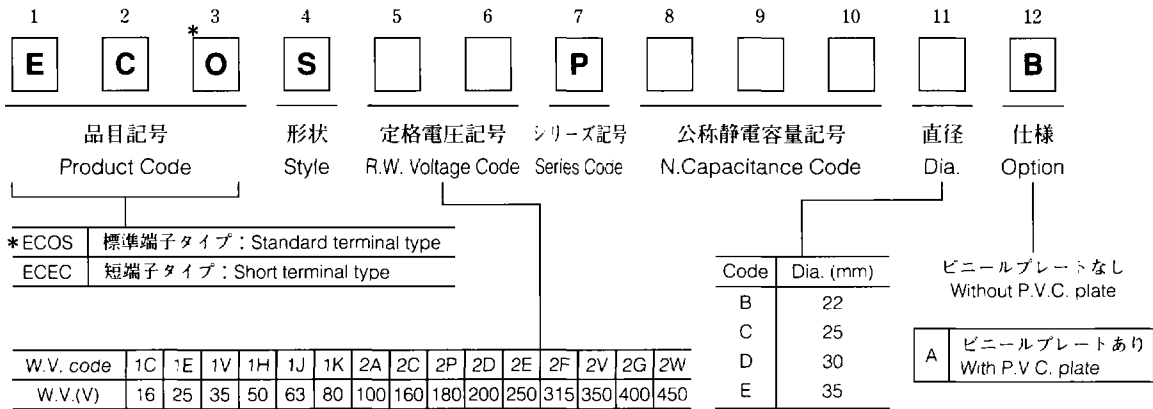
1 2 3 4 5 6 7 8 9 10 11 12

E C *O S P B

品目記号
Product Code

形状
Style

定格電圧記号
R.W. Voltage Code

シリーズ記号
Series Code

公称静電容量記号
N.Capacitance Code

直径
Dia.

仕様
Option

| | |
|---|---|
| *ECOS | 標準端子タイプ : Standard terminal type |
| ECEC | 短端子タイプ : Short terminal type |

| Code | Dia. (mm) |
|---|---|
| B | 22 |
| C | 25 |
| D | 30 |
| E | 35 |

ビニールプレートなし
Without P.V.C. plate

| A | ビニールプレートあり With P.V.C. plate |
|---|---|

| W.V. code | 1C | 1E | 1V | 1H | 1J | 1K | 2A | 2C | 2P | 2D | 2E | 2F | 2V | 2G | 2W |
|---|---|---|---|---|---|---|---|---|---|---|---|---|---|---|---|
| W.V.(V) | 16 | 25 | 35 | 50 | 63 | 80 | 100 | 160 | 180 | 200 | 250 | 315 | 350 | 400 | 450 |